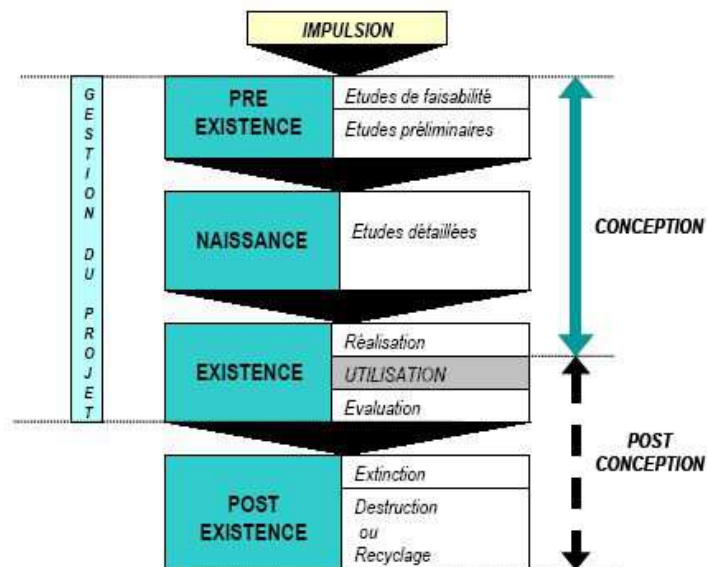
IMPULSION

GESTION DU PROJET

PRE EXISTENCE
Etudes de faisabilité
Etudes préliminaires

NAISSANCE
Etudes détaillées

CONCEPTION

EXISTENCE
Réalisation
UTILISATION
Evaluation

POST CONCEPTION

POST EXISTENCE
Extinction
Destruction ou Recyclage